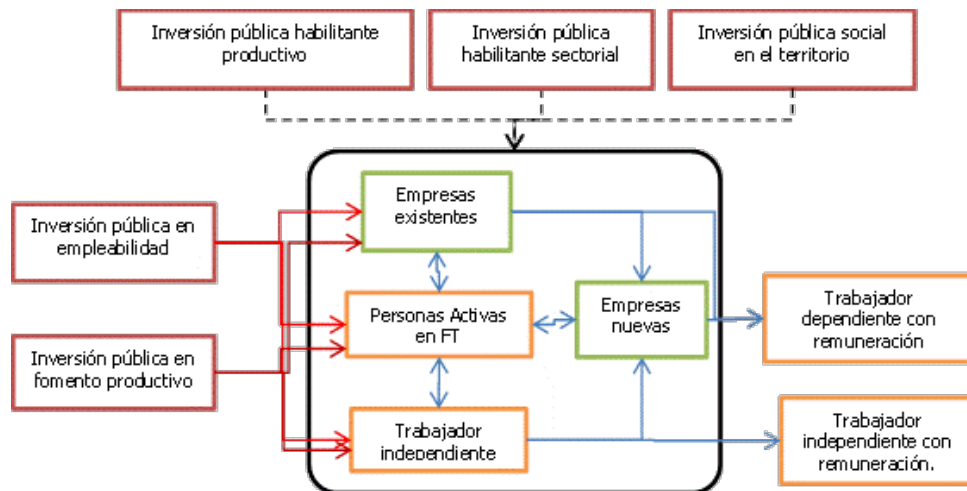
Inversión pública habilitante productivo

Inversión pública habilitante sectorial

Inversión pública social en el territorio

Inversión pública en empleabilidad

Inversión pública en fomento productivo

Empresas existentes

Personas Activas en FT

Empresas nuevas

Trabajador independiente

Trabajador dependiente con remuneración

Trabajador independiente con remuneración.